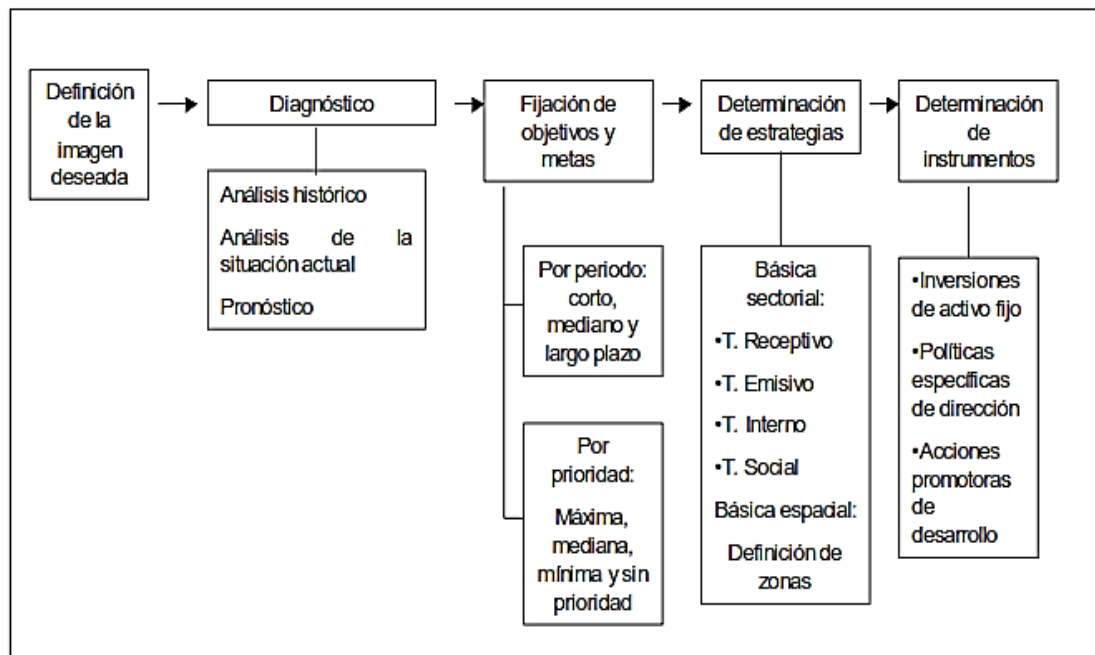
Definición de la imagen deseada

Diagnóstico

Análisis histórico

Análisis de la situación actual

Pronóstico

Fijación de objetivos y metas

Por periodo: corto, mediano y largo plazo

Por prioridad: Máxima, mediana, mínima y sin prioridad

Determinación de estrategias

Básica sectorial:

•T. Receptivo

•T. Emisivo

•T. Interno

•T. Social

Básica espacial:

Definición de zonas

Determinación de instrumentos

•Inversiones de activo fijo

•Políticas específicas de dirección

•Acciones promotoras de desarrollo